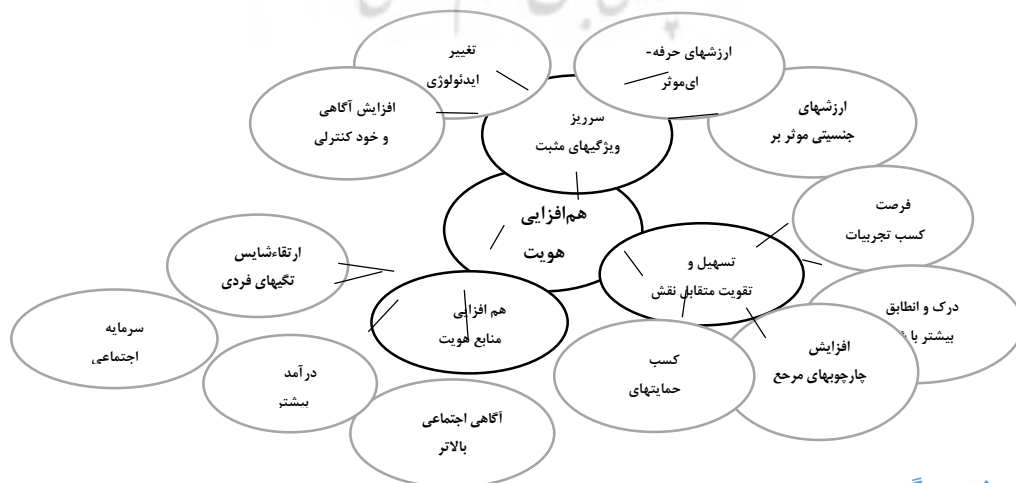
تغییر
ایدئولوژی

ارزشهای حرفه-
ای‌موثر

ارزشهای
جنسیتی موثر بر

افزایش آگاهی
و خود کنترلی

سرریز
ویژگیهای مثبت

هم‌افزایی
هویت

فرصت
کسب تجربیات

ارتقاءشایس
تگیهای فردی

تسهیل و
تقویت متقابل نقش

درک و انطابق
بیشتر با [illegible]

هم افزایی
منابع هویت

سرمایه
اجتماعی

کسب
حمایتهای

افزایش
چارچوبهای مرجع

درآمد
بیشتر

آگاهی اجتماعی
بالاتر